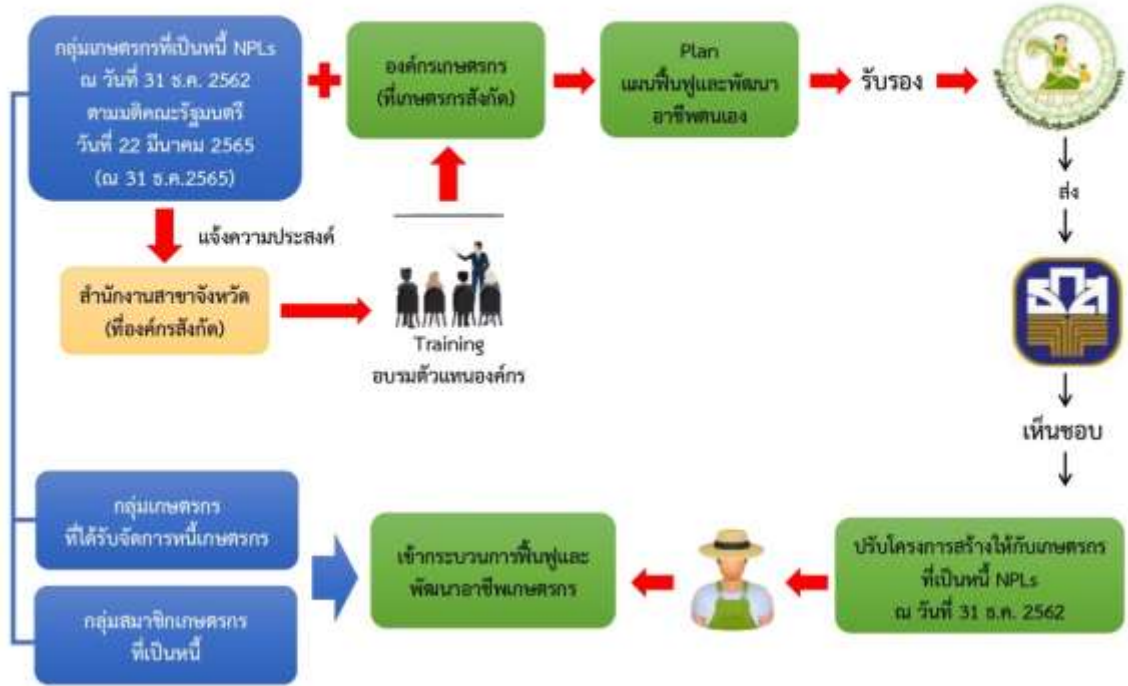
กลุ่มเกษตรกรที่เป็นหนี้ NPLs ณ วันที่ 31 ธ.ค. 2562 ตามมติคณะรัฐมนตรี วันที่ 22 มีนาคม 2565 (ณ 31 ธ.ค.2565)

องค์กรเกษตรกร (ที่เกษตรกรสังกัด)

Plan
แผนฟื้นฟูและพัฒนาอาชีพตนเอง

รับรอง

ส่ง

แจ้งความประสงค์

สำนักงานสาขาจังหวัด (ที่องค์กรสังกัด)

Training
อบรมตัวแทนองค์กร

เห็นชอบ

กลุ่มเกษตรกร ที่ได้รับจัดการหนี้เกษตรกร

กลุ่มสมาชิกเกษตรกร ที่เป็นหนี้

เข้ากระบวนการฟื้นฟูและพัฒนาอาชีพเกษตรกร

ปรับโครงการสร้างให้กับเกษตรกร ที่เป็นหนี้ NPLs ณ วันที่ 31 ธ.ค. 2562